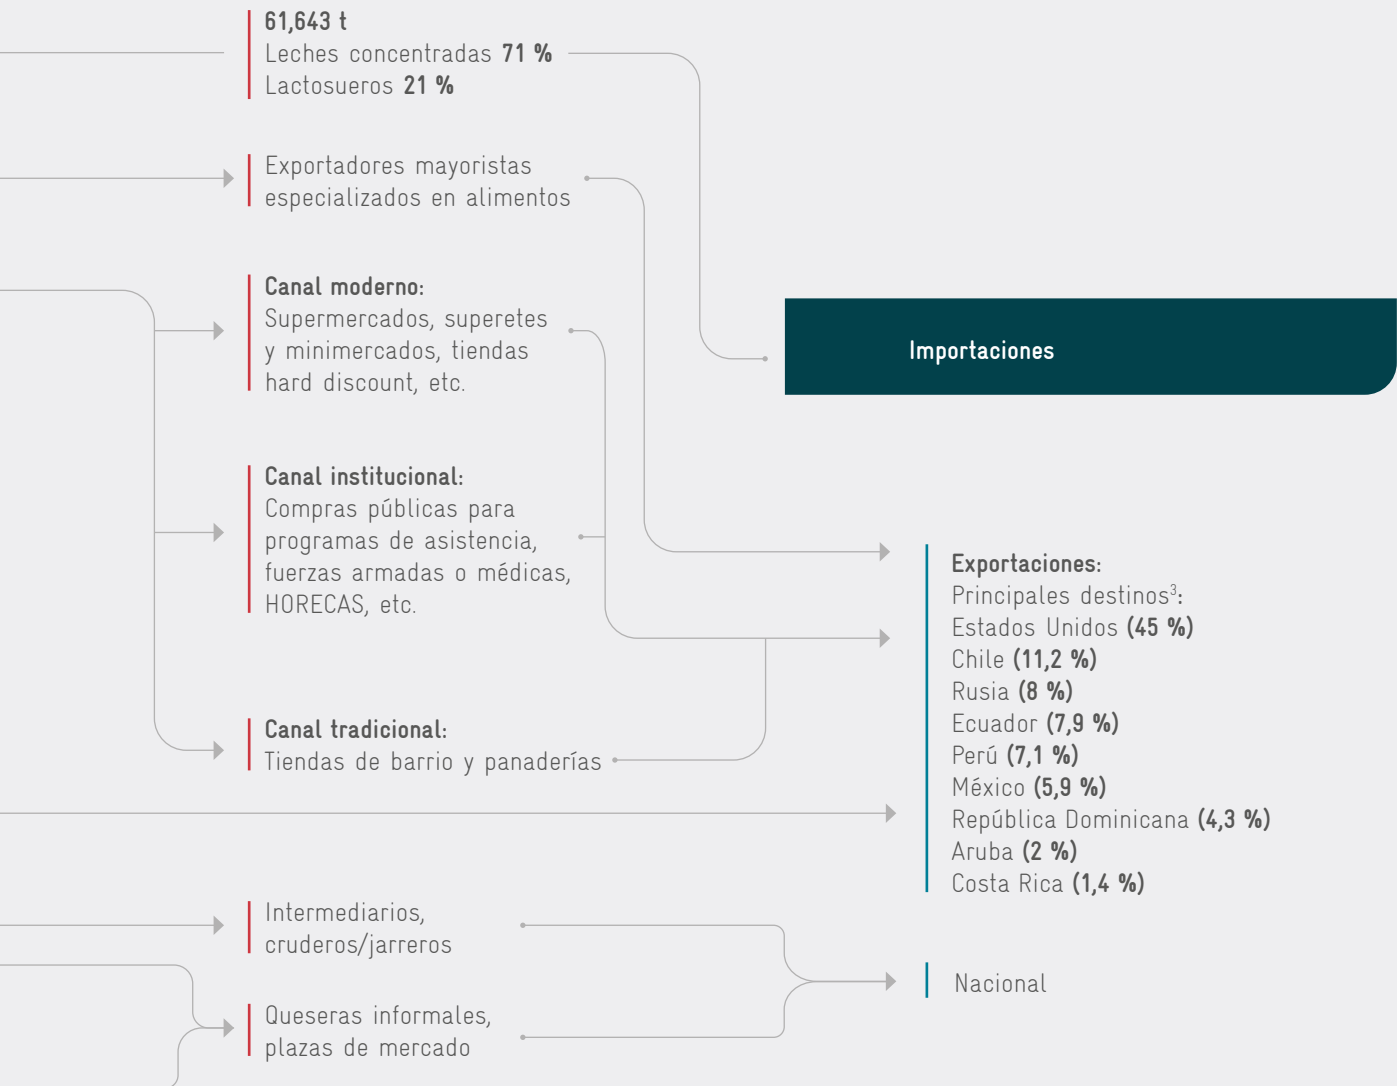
61,643 t
Leches concentradas 71 %
Lactosueros 21 %

Exportadores mayoristas especializados en alimentos

Canal moderno:
Supermercados, superetes y minimercados, tiendas hard discount, etc.

Importaciones

Canal institucional:
Compras públicas para programas de asistencia, fuerzas armadas o médicas, HORECAS, etc.

Exportaciones:
Principales destinos$^{3}$:
Estados Unidos (45 %)
Chile (11,2 %)
Rusia (8 %)
Ecuador (7,9 %)
Perú (7,1 %)
México (5,9 %)
República Dominicana (4,3 %)
Aruba (2 %)
Costa Rica (1,4 %)

Canal tradicional:
Tiendas de barrio y panaderías

Intermediarios, cruderos/jarreros

Nacional

Queseras informales, plazas de mercado